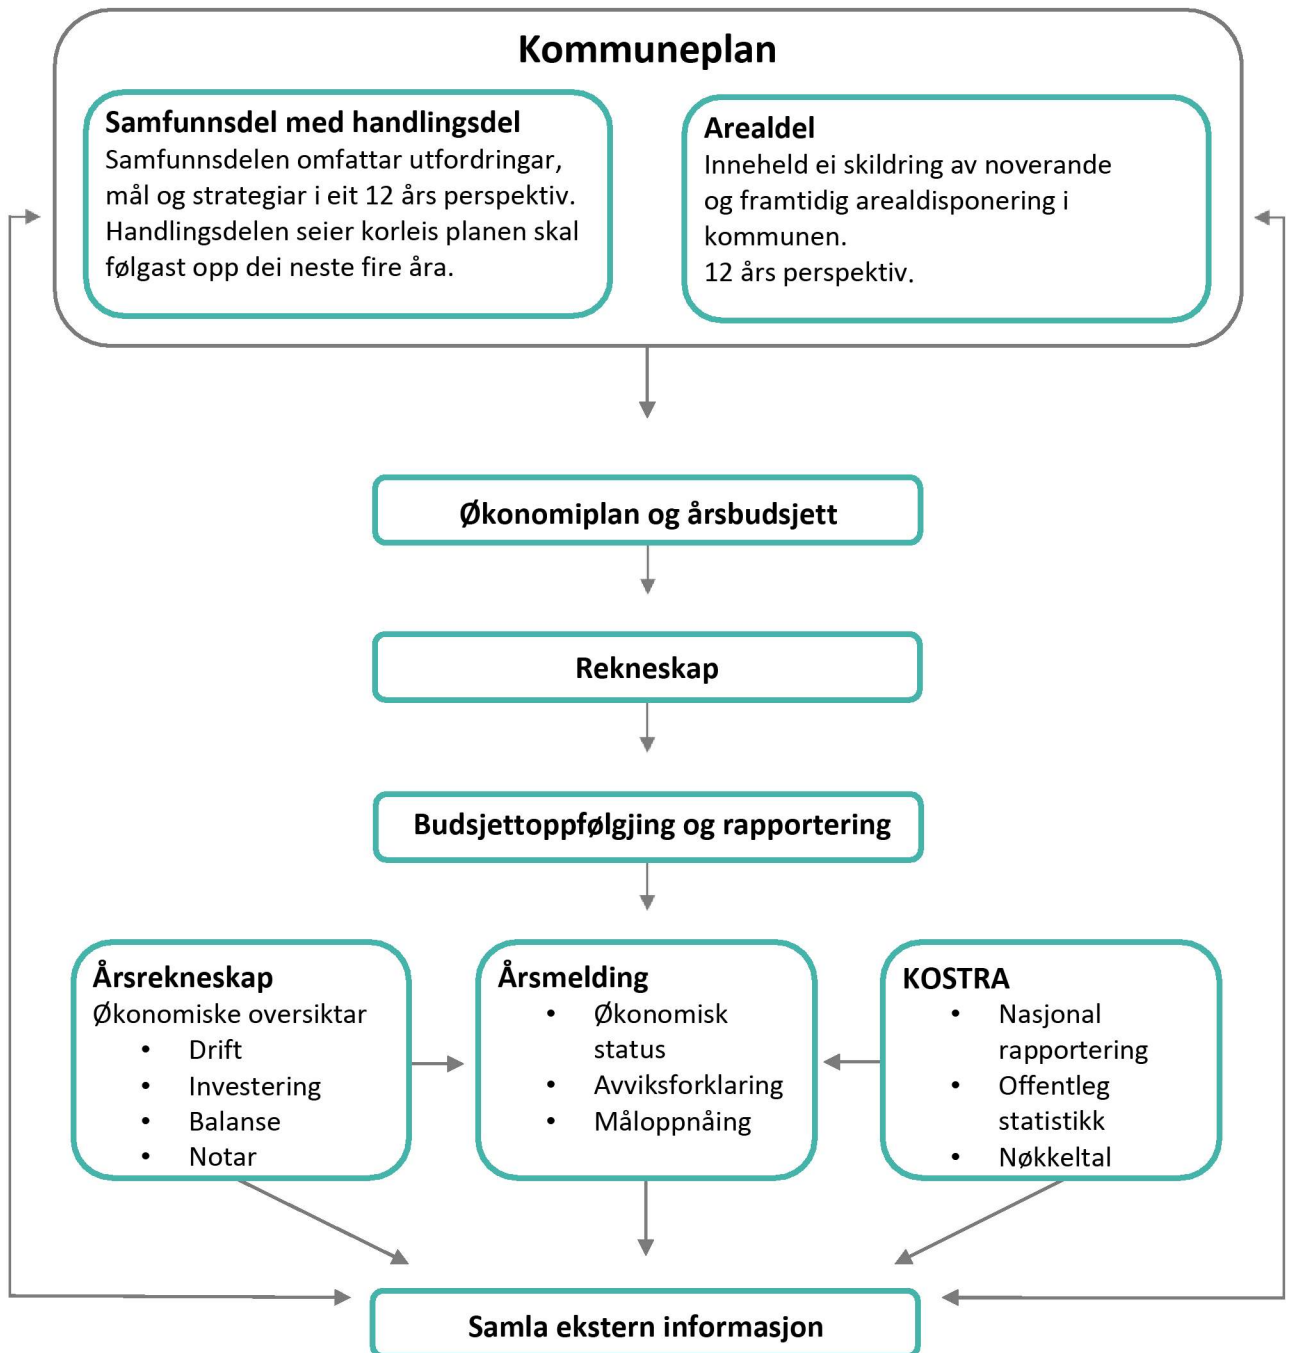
Kommuneplan

Samfunnsdel med handlingsdel
Samfunnsdelen omfattar utfordringar, mål og strategiar i eit 12 års perspektiv. Handlingsdelen seier korleis planen skal følgast opp dei neste fire åra.

Arealdel
Inneheld ei skildring av noverande og framtidig arealdisponering i kommunen.
12 års perspektiv.

Økonomiplan og årsbudsjett

Rekneskap

Budsjettoppfølgjing og rapportering

Årsrekneskap
Økonomiske oversiktar
• Drift
• Investering
• Balanse
• Notar

Årsmelding
• Økonomisk status
• Avviksforklaring
• Måloppnåing

KOSTRA
• Nasjonal rapportering
• Offentleg statistikk
• Nøkkeltal

Samla ekstern informasjon